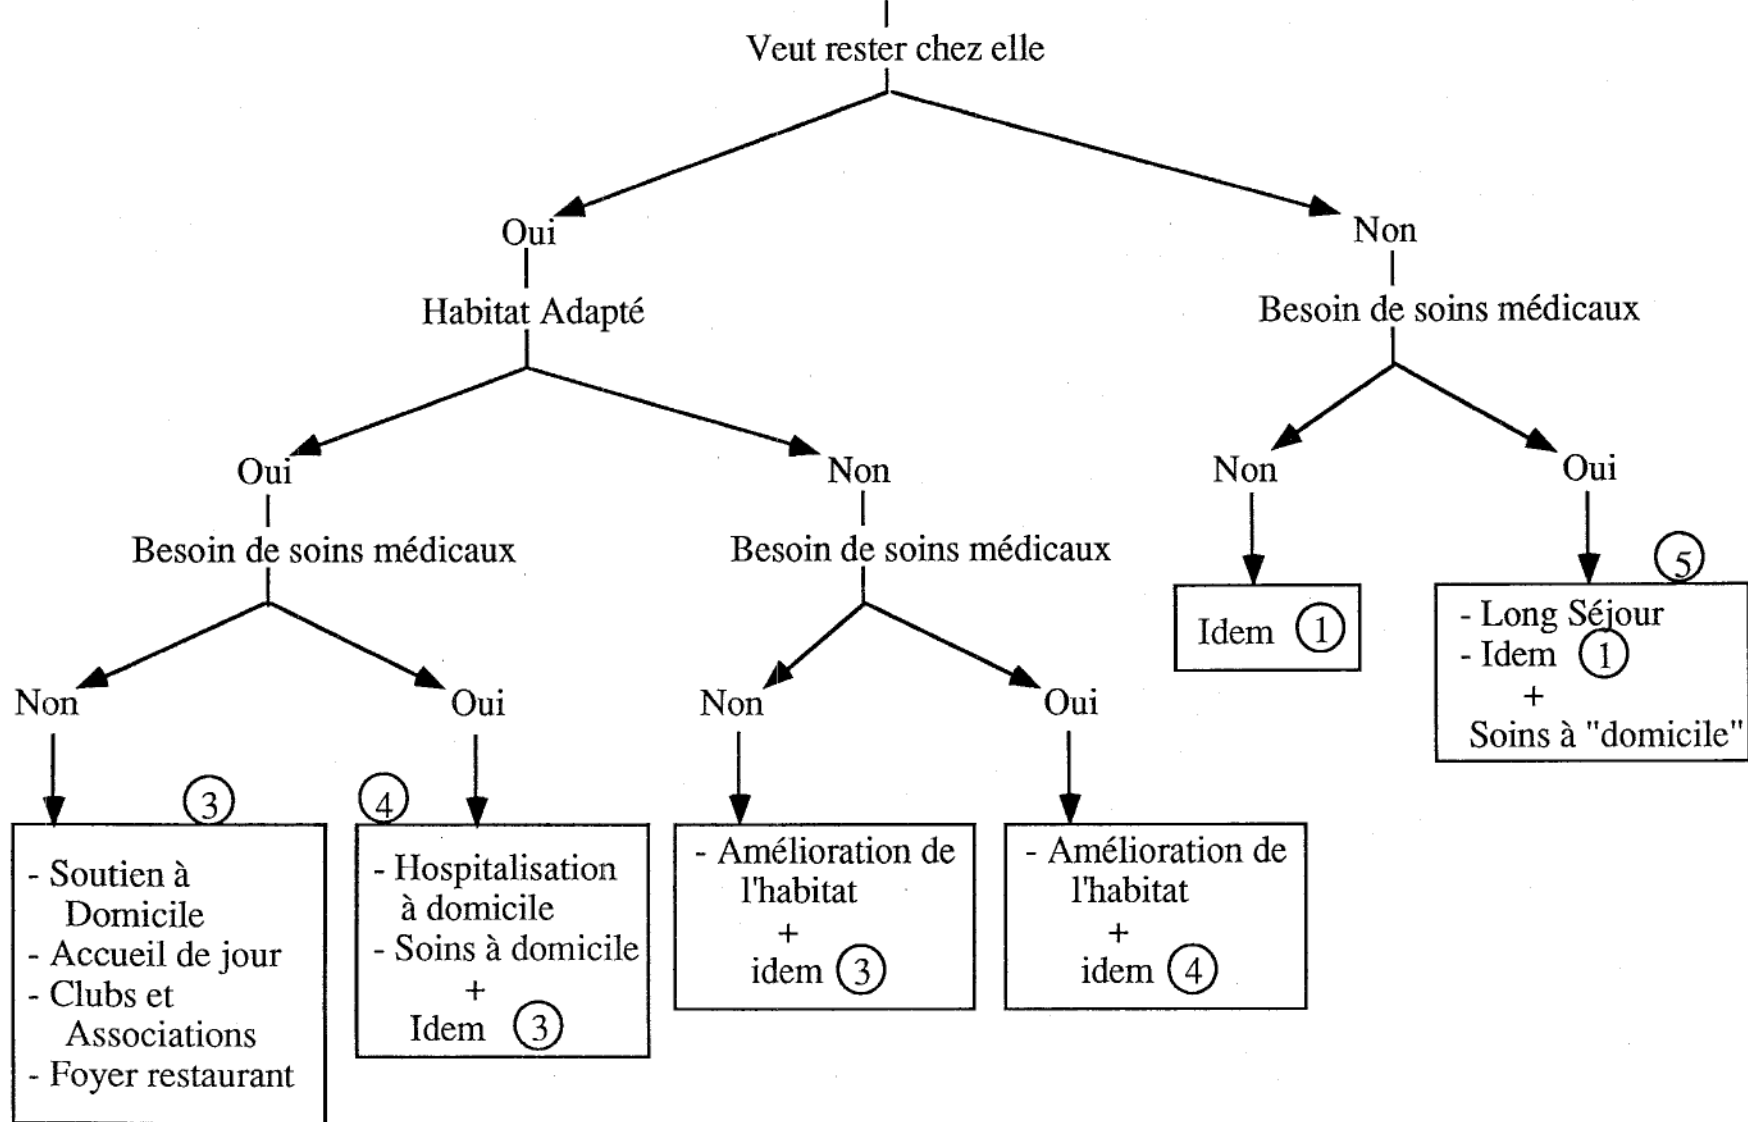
Veut rester chez elle

Oui
Habitat Adapté

Non
Besoin de soins médicaux

Oui
Besoin de soins médicaux

Non
Besoin de soins médicaux

Non

Oui

Non
Idem ①

Oui
⑤
- Long Séjour
- Idem ①
+
Soins à "domicile"

Non

Oui

Non

Oui

③
- Soutien à Domicile
- Accueil de jour
- Clubs et Associations
- Foyer restaurant

④
- Hospitalisation à domicile
- Soins à domicile
+
Idem ③

- Amélioration de l'habitat
+
idem ③

- Amélioration de l'habitat
+
idem ④